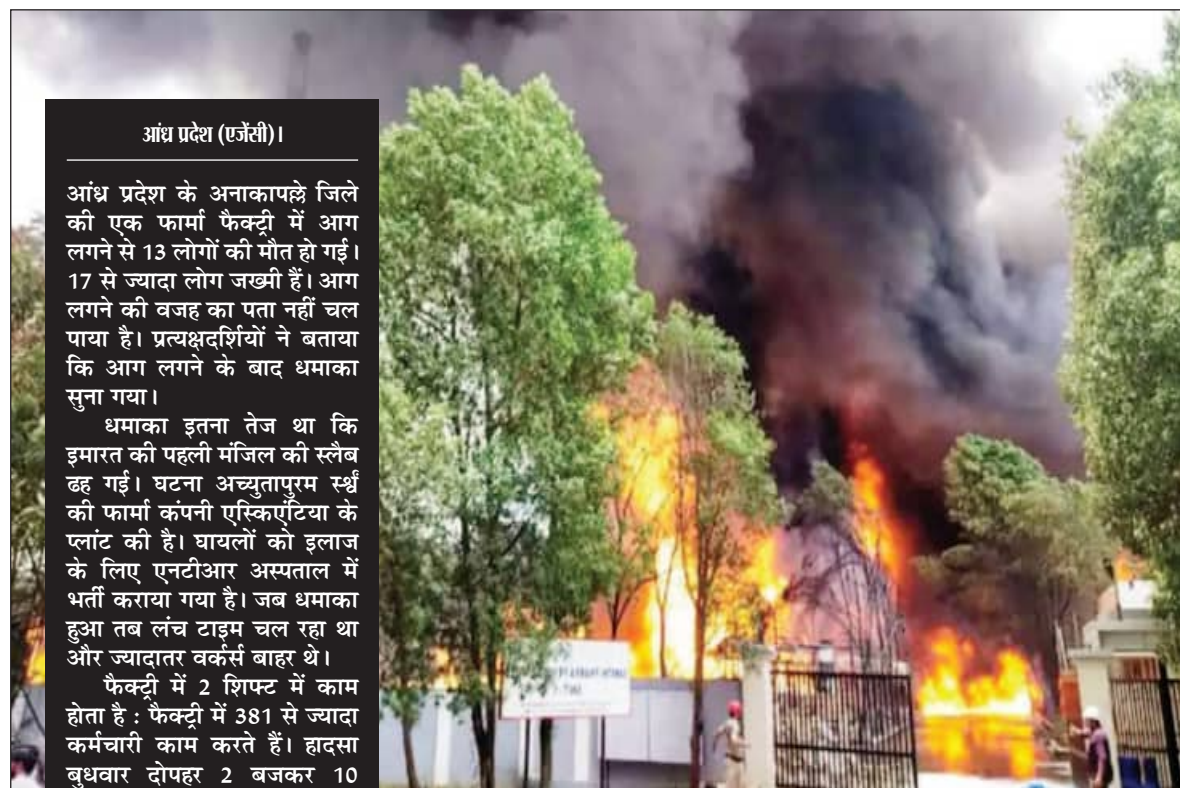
आंध्र प्रदेश (एजेंसी)।

आंध्र प्रदेश के अनाकापल्ले जिले की एक फार्मा फैक्ट्री में आग लगने से 13 लोगों की मौत हो गई। 17 से ज्यादा लोग जख्मी हैं। आग लगने की वजह का पता नहीं चल पाया है। प्रत्यक्षदर्शियों ने बताया कि आग लगने के बाद धमाका सुना गया।

धमाका इतना तेज था कि इमारत की पहली मंजिल की स्लैब ढह गई। घटना अच्युतापुरम स्र्थी की फार्मा कंपनी एस्किएंटिया के प्लांट की है। घायलों को इलाज के लिए एनटीआर अस्पताल में भर्ती कराया गया है। जब धमाका हुआ तब लंच टाइम चल रहा था और ज्यादातर वर्कर्स बाहर थे।

फैक्ट्री में 2 शिफ्ट में काम होता है : फैक्ट्री में 381 से ज्यादा कर्मचारी काम करते हैं। हादसा बुधवार दोपहर 2 बजकर 10